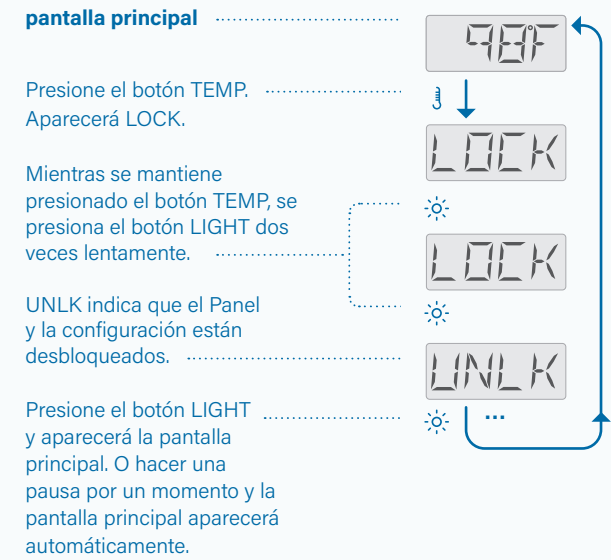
pantalla principal

98F

Presione el botón TEMP.
Aparecerá LOCK.

LOCK

Mientras se mantiene presionado el botón TEMP, se presiona el botón LIGHT dos veces lentamente.

LOCK

UNLK indica que el Panel y la configuración están desbloqueados.

UNLK

Presione el botón LIGHT y aparecerá la pantalla principal. O hacer una pausa por un momento y la pantalla principal aparecerá automáticamente.

...